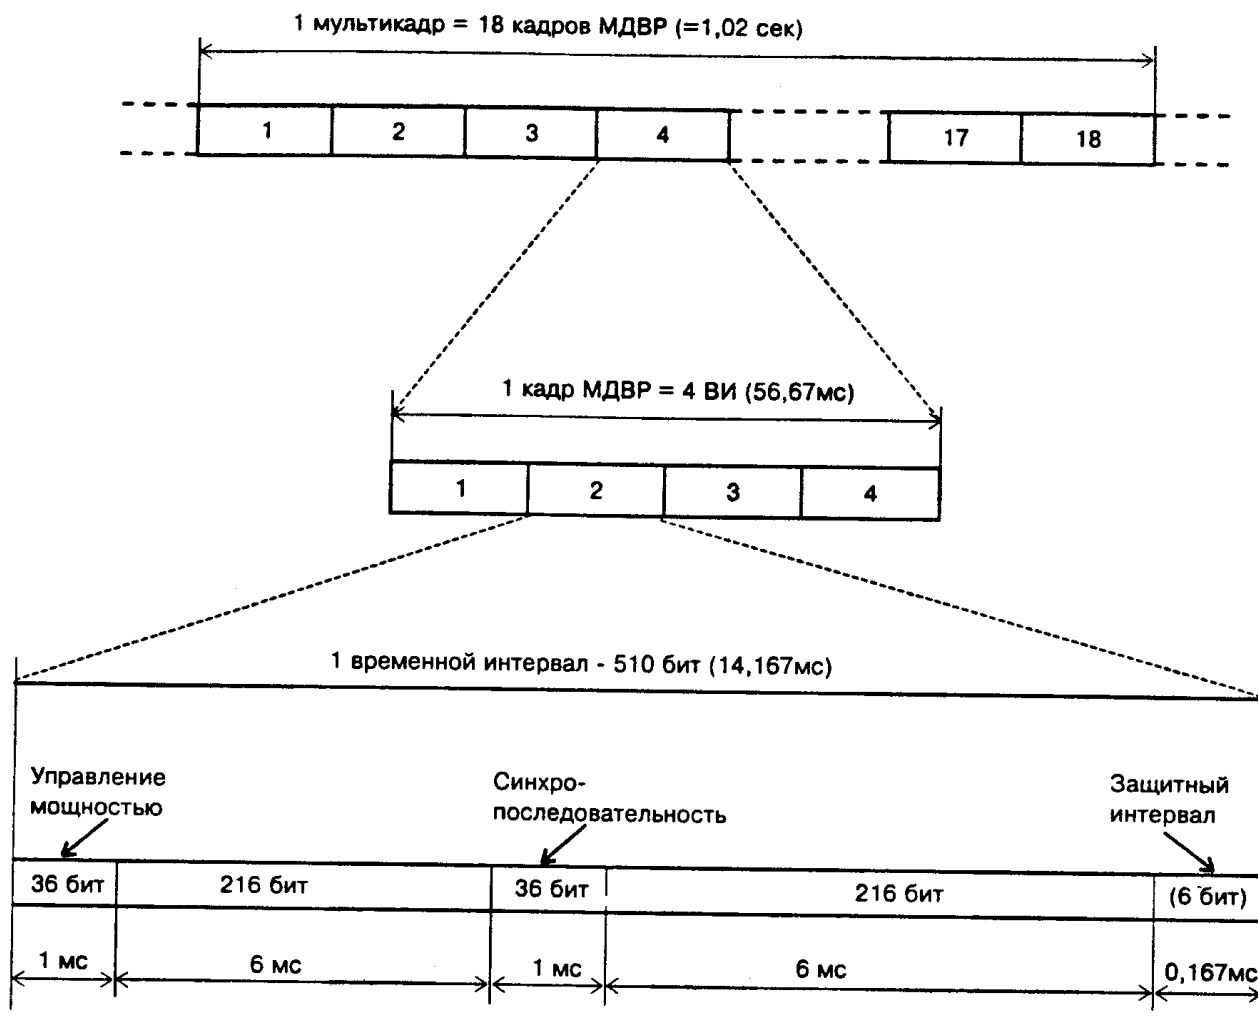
1 мультикадр = 18 кадров МДВР (=1,02 сек)

1 2 3 4 17 18

1 кадр МДВР = 4 ВИ (56,67мс)

1 2 3 4

1 временной интервал - 510 бит (14,167мс)

Управление мощностью

Синхро-последовательность

Защитный интервал

| 36 бит | 216 бит | 36 бит | 216 бит | (6 бит) |
|---|---|---|---|---|
| 1 мс | 6 мс | 1 мс | 6 мс | 0,167мс |